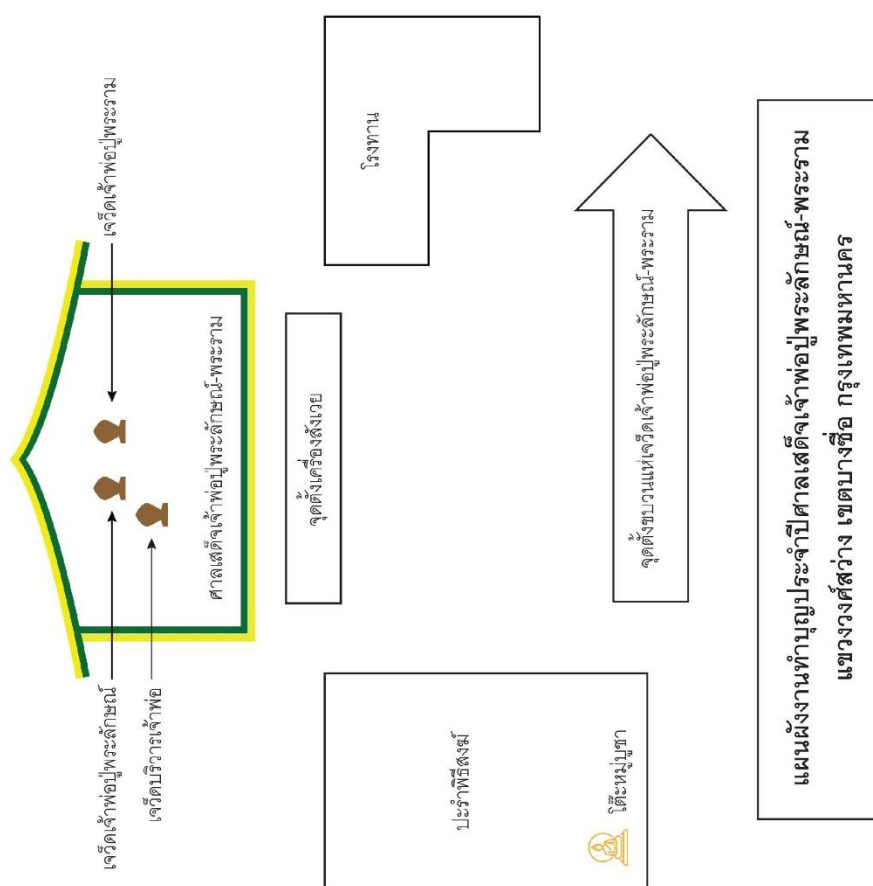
แผนผังงานทำบุญประจำปีศาลเสด็จเจ้าพ่อปู่พระลักษณ์-พระราม
แขวงวงศ์สว่าง เขตบางซื่อ กรุงเทพมหานคร

เจว็ดเจ้าพ่อปู่พระราม

เจว็ดเจ้าพ่อปู่พระลักษณ์

เจว็ดบริวารเจ้าพ่อ

ศาลเสด็จเจ้าพ่อปู่พระลักษณ์-พระราม

จุดตั้งเครื่องสังเวย

โรงทาน

จุดตั้งขบวนแห่เจว็ดเจ้าพ่อปู่พระลักษณ์-พระราม

ปะรำพิธีสงฆ์

โต๊ะหมู่บูชา